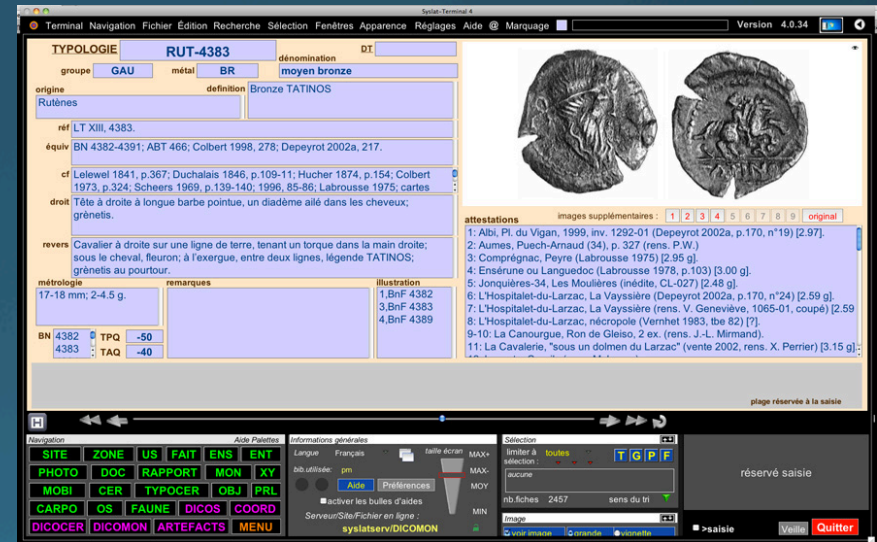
Syslat-Terminal 4

Terminal Navigation Fichier Édition Recherche Sélection Fenêtres Apparence Réglages Aide @ Marquage Version 4.0.34

TYPOLOGIE RUT-4383 DT

groupe GAU métal BR dénomination moyen bronze

origine Rutènes

definition Bronze TATINOS

réf LT XIII, 4383.

équiv BN 4382-4391; ABT 466; Colbert 1998, 278; Depeyrot 2002a, 217.

cf Lelewel 1841, p.367; Duchalais 1846, p.109-11; Hucher 1874, p.154; Colbert 1973, p.324; Scheers 1969, p.139-140; 1996, 85-86; Labrousse 1975; cartes

droit Tête à droite à longue barbe pointue, un diadème ailé dans les cheveux; grènetis.

revers Cavalier à droite sur une ligne de terre, tenant un torque dans la main droite; sous le cheval, fleuron; à l'exergue, entre deux lignes, légende TATINOS; grènetis au pourtour.

métrologie 17-18 mm; 2-4.5 g.

remarques

illustration 1,BnF 4382 3,BnF 4383 4,BnF 4389

BN 4382 4383 TPQ -50 TAQ -40

attestations

images supplémentaires : 1 2 3 4 5 6 7 8 9 original

1: Albi, Pl. du Vigan, 1999, inv. 1292-01 (Depeyrot 2002a, p.170, n°19) [2.97].
2: Aumes, Puech-Arnaud (34), p. 327 (rens. P.W.)
3: Comprégnac, Peyre (Labrousse 1975) [2.95 g].
4: Ensérune ou Languedoc (Labrousse 1978, p.103) [3.00 g].
5: Jonquières-34, Les Moulières (inédite, CL-027) [2.48 g].
6: L'Hospitalet-du-Larzac, La Vayssière (Depeyrot 2002a, p.170, n°24) [2.59 g].
7: L'Hospitalet-du-Larzac, La Vayssière (rens. V. Geneviève, 1065-01, coupé) [2.59
8: L'Hospitalet-du-Larzac, nécropole (Vernhet 1983, tbe 82) [?].
9-10: La Canourgue, Ron de Gleiso, 2 ex. (rens. J.-L. Mirmand).
11: La Cavalerie, "sous un dolmen du Larzac" (vente 2002, rens. X. Perrier) [3.15 g].

plage réservée à la saisie

Navigation Aide Palettes
SITE ZONE US FAIT ENS ENT
PHOTO DOC RAPPORT MON XY
MOBI CER TYPOCER OBJ PRL
CARPO OS FAUNE DICOS COORD
DICOCER DICOMON ARTEFACTS MENU

Informations générales
Langue Français taille écran MAX+ MAX- MOY MIN
bib.utilisée: pm
Aide Préférences
activer les bulles d'aides
Serveur/Site/Fichier en ligne :
syslatserv/DICOMON

Sélection
limiter à sélection : toutes T G P F
aucune
nb.fiches 2457 sens du tri

Image
voir image grande vignette

réservé saisie

>saisie Veille Quitter